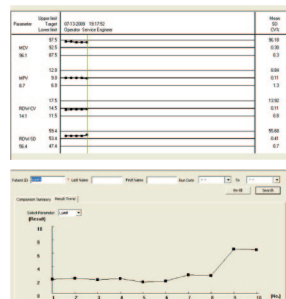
| Parameter | Upper limit Target Lower limit | 07-13-2009 19:17:52 Operator: Service Engineer | Mean SD CV% |
|---|---|---|---|
| MCV 86.1 | 97.5 92.5 87.5 | | 96.18 0.30 0.3 |
| MPV 9.7 | 12.0 9.5 8.0 | | 9.86 0.11 1.3 |
| RDW-CV 14.1 | 17.5 14.5 11.5 | | 13.92 0.11 0.8 |
| RDW-SD 56.4 | 59.4 53.4 47.4 | | 55.68 0.41 0.7 |

Patient ID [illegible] Last Name First Name Run Date To Search

Comparison Summary Result Trend

Select Parameter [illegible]

(Result)

12

10

8

6

4

2

0

1 2 3 4 5 6 7 8 9 10 (No.)